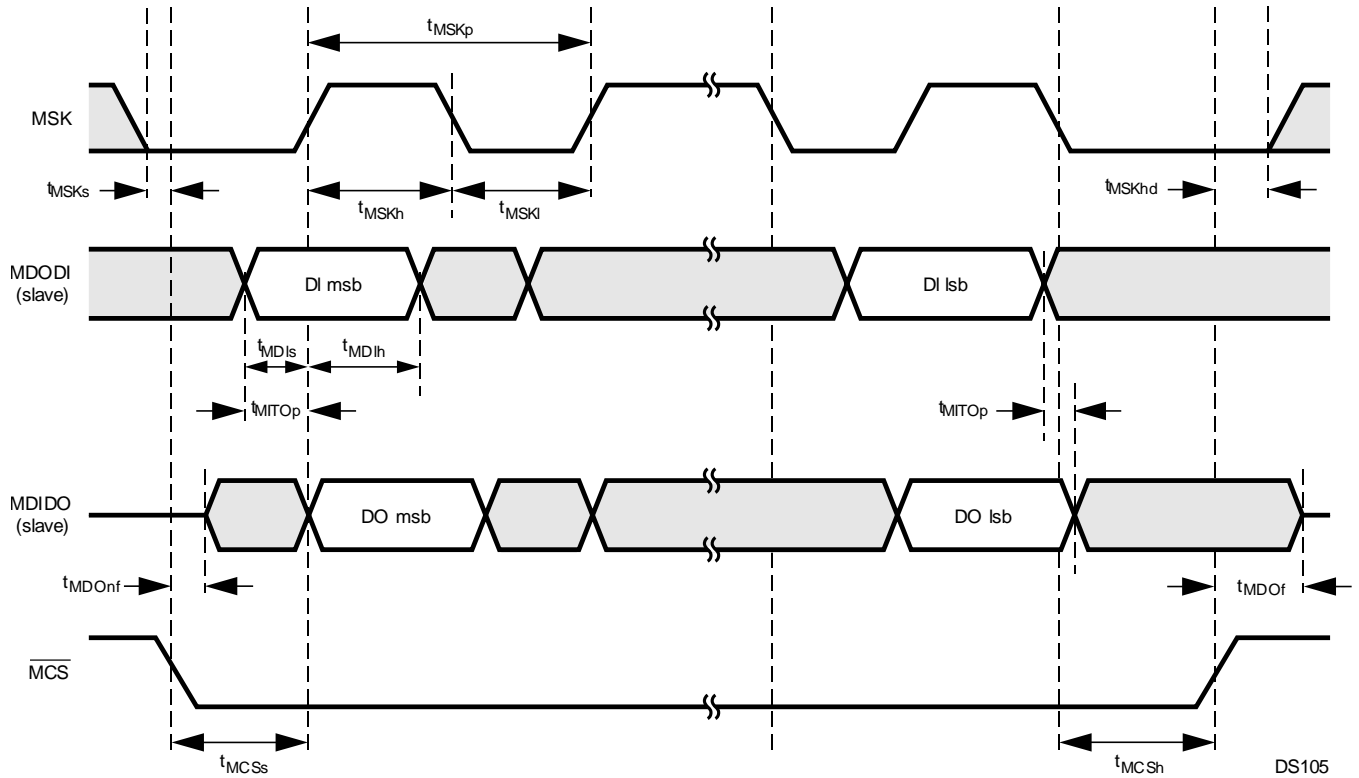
$t_{MSKp}$

MSK

$t_{MSKs}$

$t_{MSKh}$

$t_{MSKl}$

$t_{MSKhd}$

MDODI
(slave)

DI msb

DI lsb

$t_{MDIs}$

$t_{MDIh}$

$t_{MITOp}$

$t_{MITOp}$

MDIDO
(slave)

DO msb

DO lsb

$t_{MDOnf}$

$t_{MDOf}$

$\overline{MCS}$

$t_{MCSs}$

$t_{MCSh}$

DS105